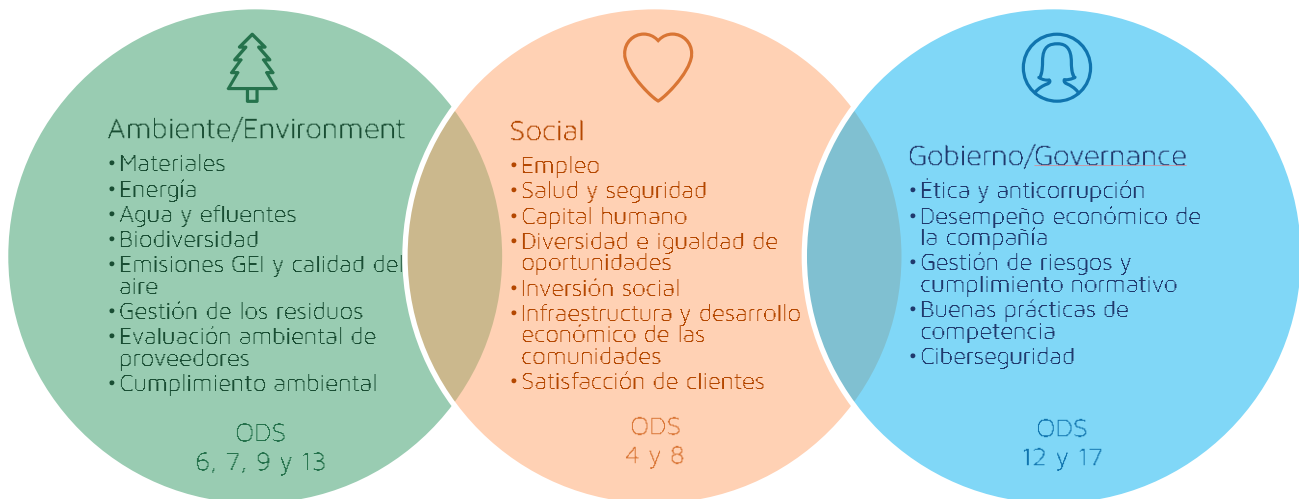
Ambiente/Environment
• Materiales
• Energía
• Agua y efluentes
• Biodiversidad
• Emisiones GEI y calidad del aire
• Gestión de los residuos
• Evaluación ambiental de proveedores
• Cumplimiento ambiental

ODS
6, 7, 9 y 13

Social
• Empleo
• Salud y seguridad
• Capital humano
• Diversidad e igualdad de oportunidades
• Inversión social
• Infraestructura y desarrollo económico de las comunidades
• Satisfacción de clientes

ODS
4 y 8

Gobierno/Governance
• Ética y anticorrupción
• Desempeño económico de la compañía
• Gestión de riesgos y cumplimiento normativo
• Buenas prácticas de competencia
• Ciberseguridad

ODS
12 y 17